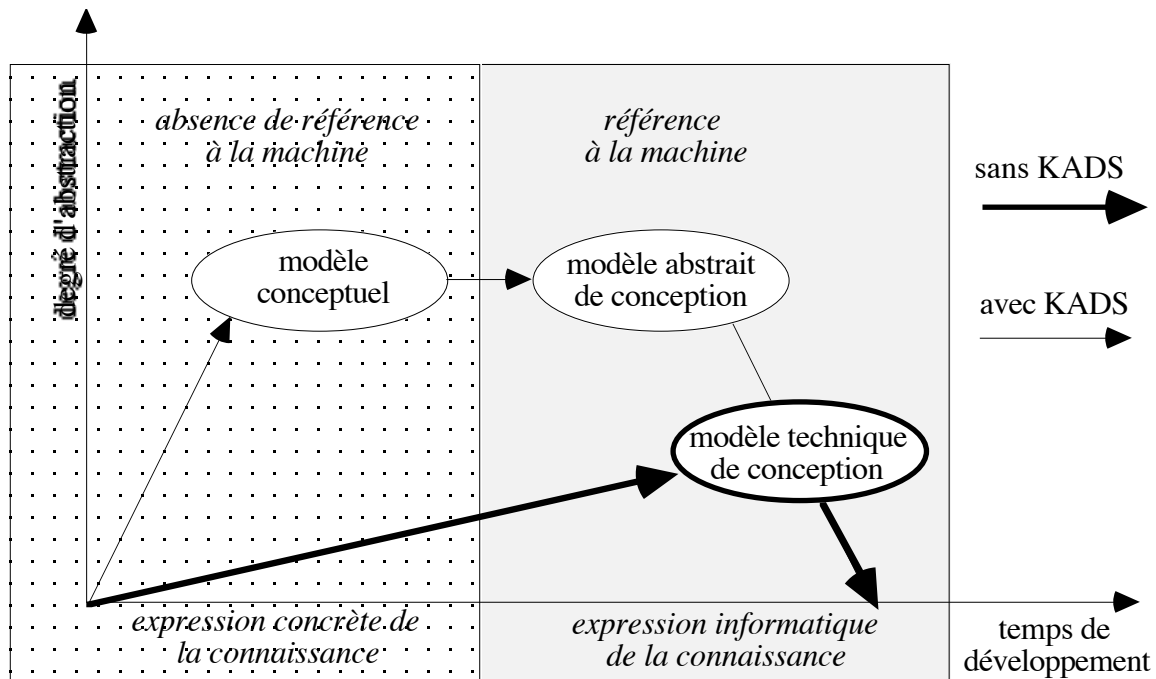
degré d'abstraction

absence de référence à la machine

référence à la machine

sans KADS

avec KADS

modèle conceptuel

modèle abstrait de conception

modèle technique de conception

expression concrète de la connaissance

expression informatique de la connaissance

temps de développement